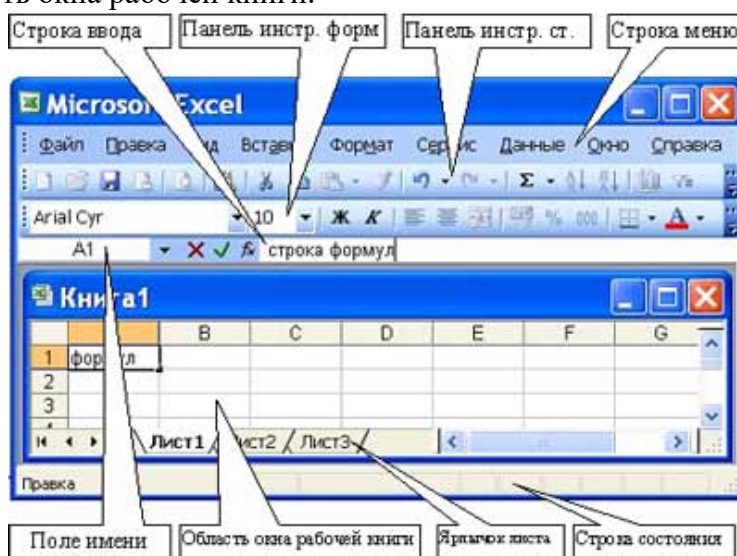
ть окна рабочей книги.

Строка ввода
Панель инстр. форм
Панель инстр. ст.
Строка меню

Microsoft Excel

Файл Правка Вид Вставка Формат Сервис Данные Окно Справка

Arial Cyr 10 Ж К

A1 $f_x$ строка формул

Книга1

| | A | B | C | D | E | F | G |
|---|---|---|---|---|---|---|---|
| 1 | формул | | | | | | |
| 2 | | | | | | | |
| 3 | | | | | | | |

Лист1 Лист2 Лист3

Правка

Поле имени
Область окна рабочей книги
Ярлычок листа
Строка состояния